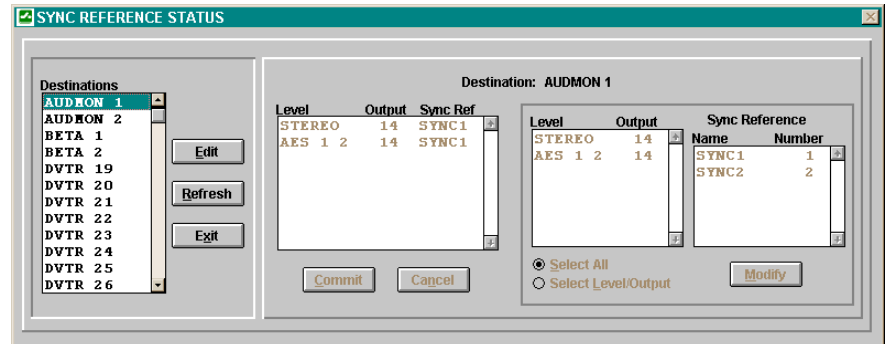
SYNC REFERENCE STATUS

Destinations

AUDMON 1
AUDMON 2
BETA 1
BETA 2
DVTR 19
DVTR 20
DVTR 21
DVTR 22
DVTR 23
DVTR 24
DVTR 25
DVTR 26

Edit

Refresh

Exit

Destination: AUDMON 1

| Level | Output | Sync Ref |
|---|---|---|
| STEREO | 14 | SYNC1 |
| AES 1 2 | 14 | SYNC1 |

Commit

Cancel

| Level | Output |
|---|---|
| STEREO | 14 |
| AES 1 2 | 14 |

Sync Reference

| Name | Number |
|---|---|
| SYNC1 | 1 |
| SYNC2 | 2 |

Select All

Select Level/Output

Modify